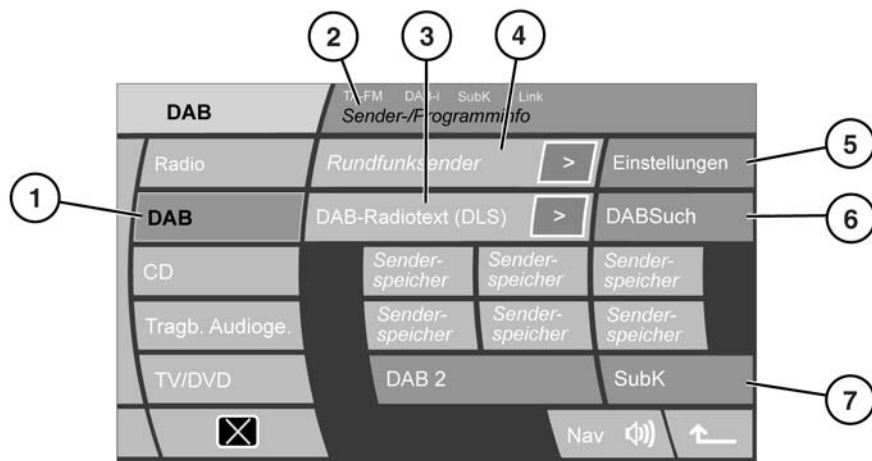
2 3 4

DAB

TA-FM DAB-i SubK Link

Sender-/Programminfo

Radio

Rundfunksender >

Einstellungen 5

1 DAB

DAB-Radiotext (DLS) >

DABSuch 6

CD

Senderspeicher

Senderspeicher

Senderspeicher

Tragb. Audioge.

Senderspeicher

Senderspeicher

Senderspeicher

TV/DVD

DAB 2

SubK 7

Nav